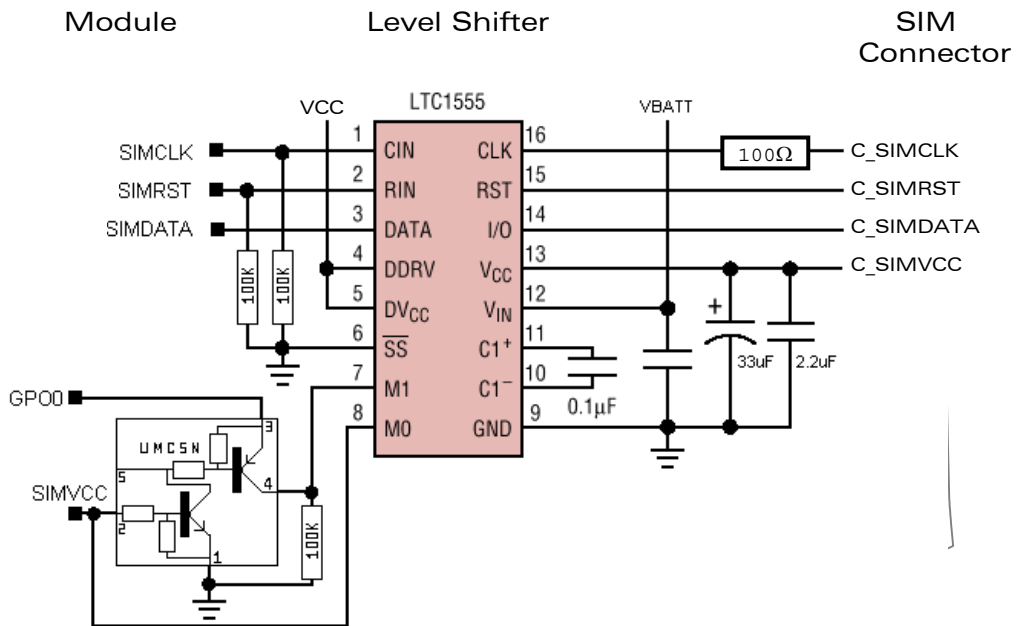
Module

Level Shifter

SIM Connector

VCC

LTC1555

VBATT

SIMCLK

SIMRST

SIMDATA

1 CIN

2 RIN

3 DATA

4 DDRV

5 $DV_{CC}$

6 $\overline{SS}$

7 M1

8 M0

CLK 16

RST 15

I/O 14

$V_{CC}$ 13

$V_{IN}$ 12

$C1^+$ 11

$C1^-$ 10

GND 9

100Ω

C_SIMCLK

C_SIMRST

C_SIMDATA

C_SIMVCC

100K

100K

0.1µF

+

33uF

2.2uF

GPO0

SIMVCC

UMC5N

3

5

4

2

1

100K